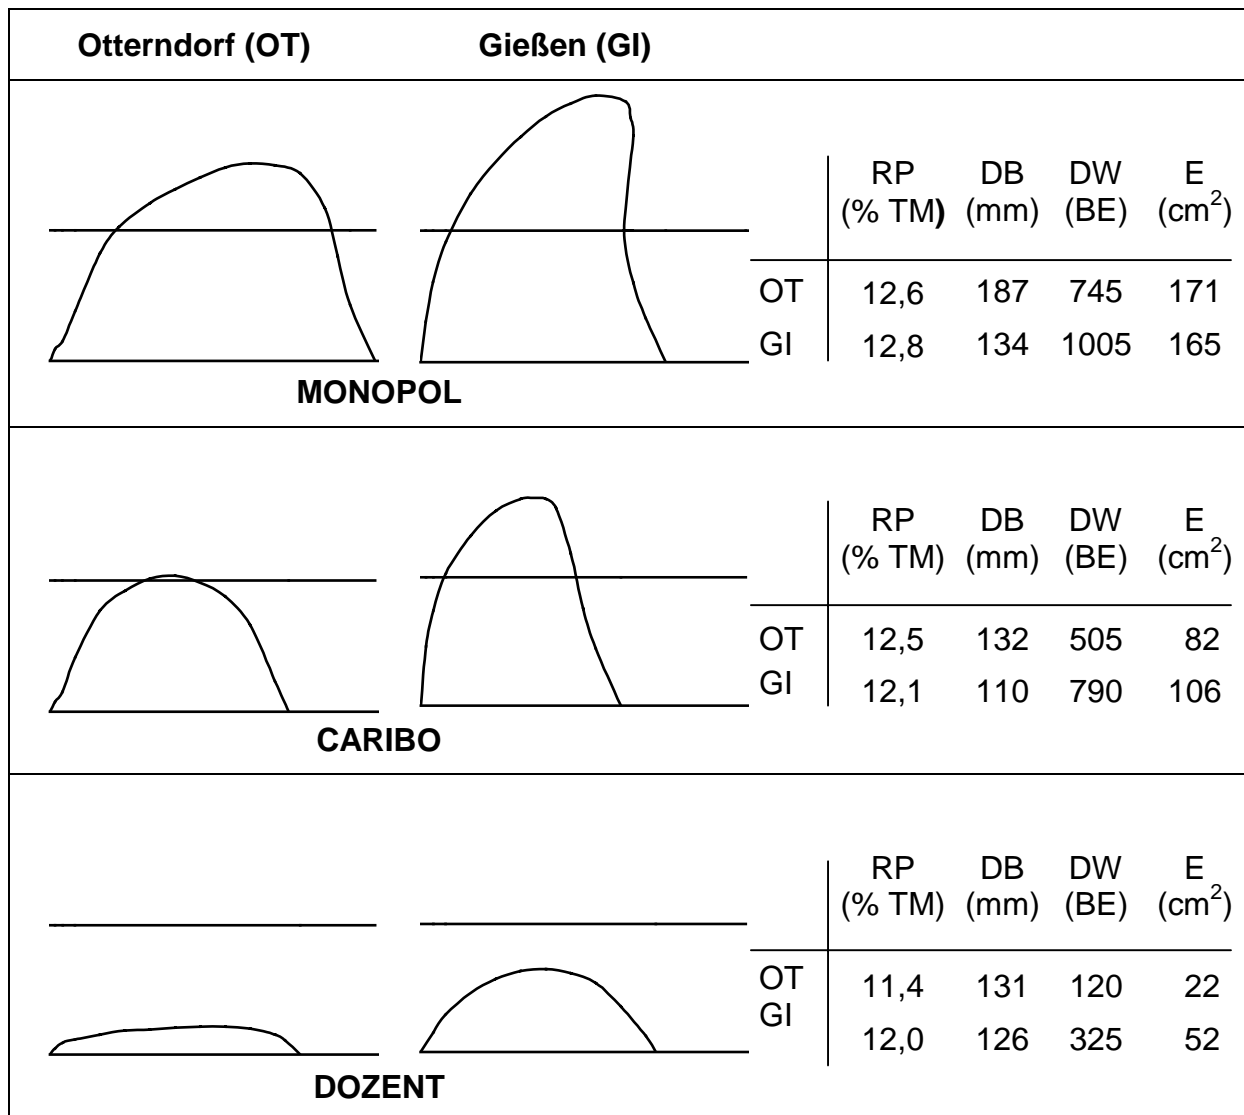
Otterndorf (OT)    Gießen (GI)

| | RP (% TM) | DB (mm) | DW (BE) | E ($cm^2$) |
|---|---|---|---|---|
| OT | 12,6 | 187 | 745 | 171 |
| GI | 12,8 | 134 | 1005 | 165 |

MONOPOL

| | RP (% TM) | DB (mm) | DW (BE) | E ($cm^2$) |
|---|---|---|---|---|
| OT | 12,5 | 132 | 505 | 82 |
| GI | 12,1 | 110 | 790 | 106 |

CARIBO

| | RP (% TM) | DB (mm) | DW (BE) | E ($cm^2$) |
|---|---|---|---|---|
| OT | 11,4 | 131 | 120 | 22 |
| GI | 12,0 | 126 | 325 | 52 |

DOZENT